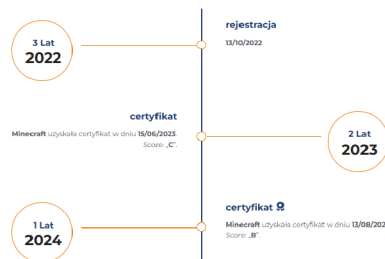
3 Lat
2022

rejestracja
13/10/2022

certyfikat
Minecraft uzyskała certyfikat w dniu 15/06/2023. Score: „C".

2 Lat
2023

1 Lat
2024

certyfikat
Minecraft uzyskała certyfikat w dniu 13/08/202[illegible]
Score: „B".